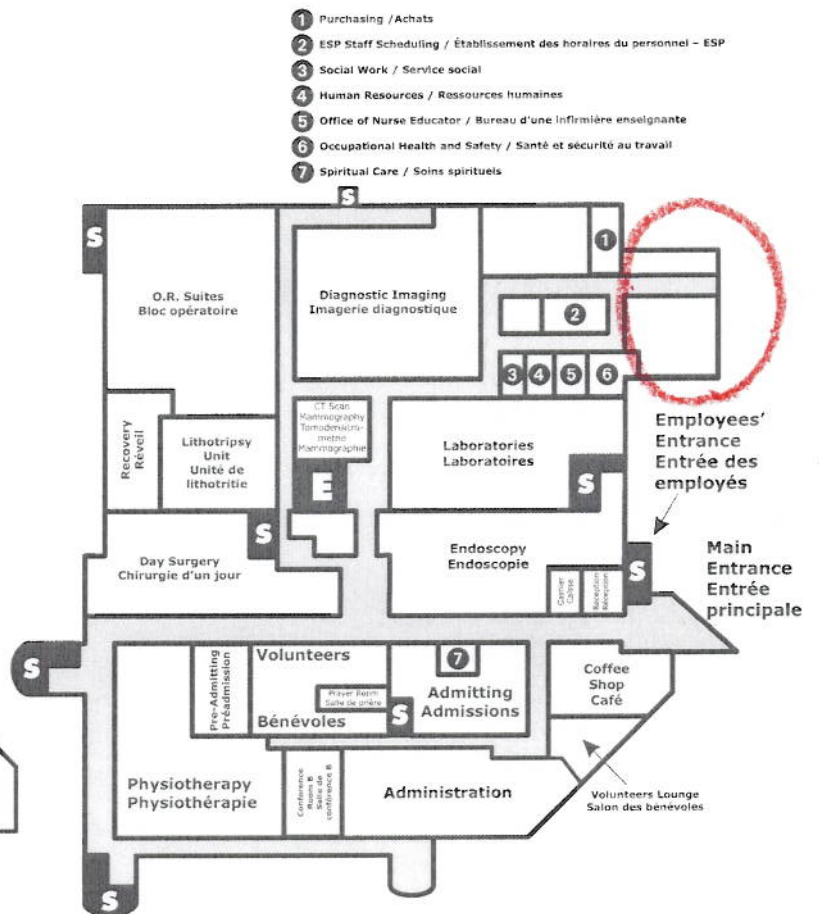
1 Purchasing / Achats
2 ESP Staff Scheduling / Établissement des horaires du personnel – ESP
3 Social Work / Service social
4 Human Resources / Ressources humaines
5 Office of Nurse Educator / Bureau d'une infirmière enseignante
6 Occupational Health and Safety / Santé et sécurité au travail
7 Spiritual Care / Soins spirituels

S
S
O.R. Suites
Bloc opératoire
Diagnostic Imaging
Imagerie diagnostique
1
2
3 4 5 6
Recovery
Réveil
Lithotripsy Unit
Unité de lithotritie
CT Scan
Mammography
Tomodensitométrie
Mammographie
E
Laboratories
Laboratoires
S
Employees' Entrance
Entrée des employés
S
Day Surgery
Chirurgie d'un jour
Endoscopy
Endoscopie
Cashier
Caisse
Reception
Réception
S
Main Entrance
Entrée principale
S
Pre-Admitting
Préadmission
Volunteers
Bénévoles
Prayer Room
Salle de prière
7
S
Admitting
Admissions
Coffee Shop
Café
Physiotherapy
Physiothérapie
Conference Room B
Salle de conférence B
Administration
Volunteers Lounge
Salon des bénévoles
S